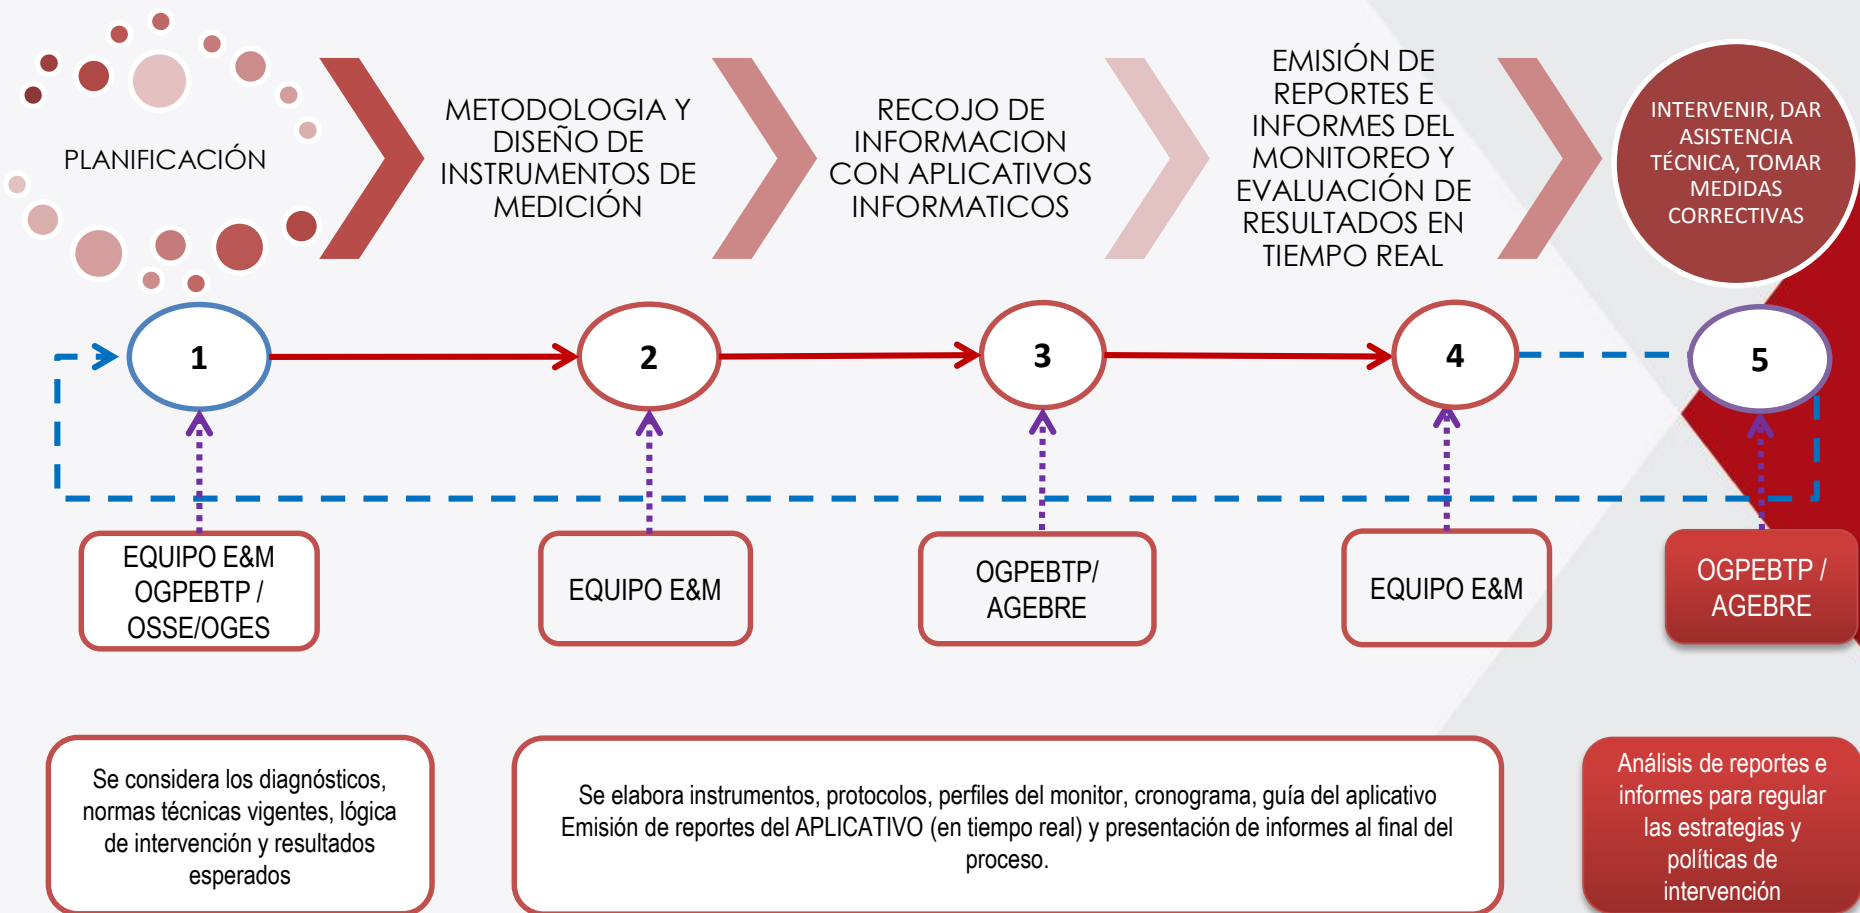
PLANIFICACIÓN

METODOLOGIA Y DISEÑO DE INSTRUMENTOS DE MEDICIÓN

RECOJO DE INFORMACION CON APLICATIVOS INFORMATICOS

EMISIÓN DE REPORTES E INFORMES DEL MONITOREO Y EVALUACIÓN DE RESULTADOS EN TIEMPO REAL

INTERVENIR, DAR ASISTENCIA TÉCNICA, TOMAR MEDIDAS CORRECTIVAS

1

2

3

4

5

EQUIPO E&M
OGPEBTP /
OSSE/OGES

EQUIPO E&M

OGPEBTP/
AGEBRE

EQUIPO E&M

OGPEBTP /
AGEBRE

Se considera los diagnósticos, normas técnicas vigentes, lógica de intervención y resultados esperados

Se elabora instrumentos, protocolos, perfiles del monitor, cronograma, guía del aplicativo
Emisión de reportes del APLICATIVO (en tiempo real) y presentación de informes al final del proceso.

Análisis de reportes e informes para regular las estrategias y políticas de intervención